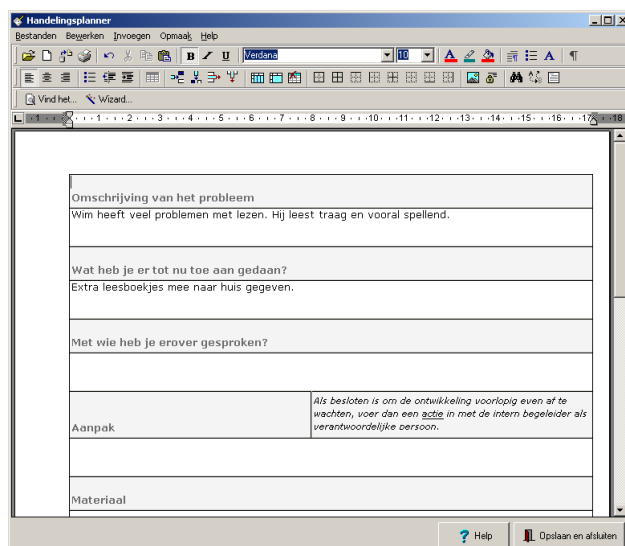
Handelingsplanner

Bestanden Bewerken Invoegen Opmaak Help

Verdana 10

Vind het... Wizard...

1 2 3 4 5 6 7 8 9 10 11 12 13 14 15 16 17 18

Omschrijving van het probleem

Wim heeft veel problemen met lezen. Hij leest traag en vooral spellend.

Wat heb je er tot nu toe aan gedaan?

Extra leesboekjes mee naar huis gegeven.

Met wie heb je erover gesproken?

| Aanpak | Als besloten is om de ontwikkeling voorlopig even af te wachten, voer dan een actie in met de intern begeleider als verantwoordelijke persoon. |
|---|---|

Materiaal

Help

Opslaan en afsluiten